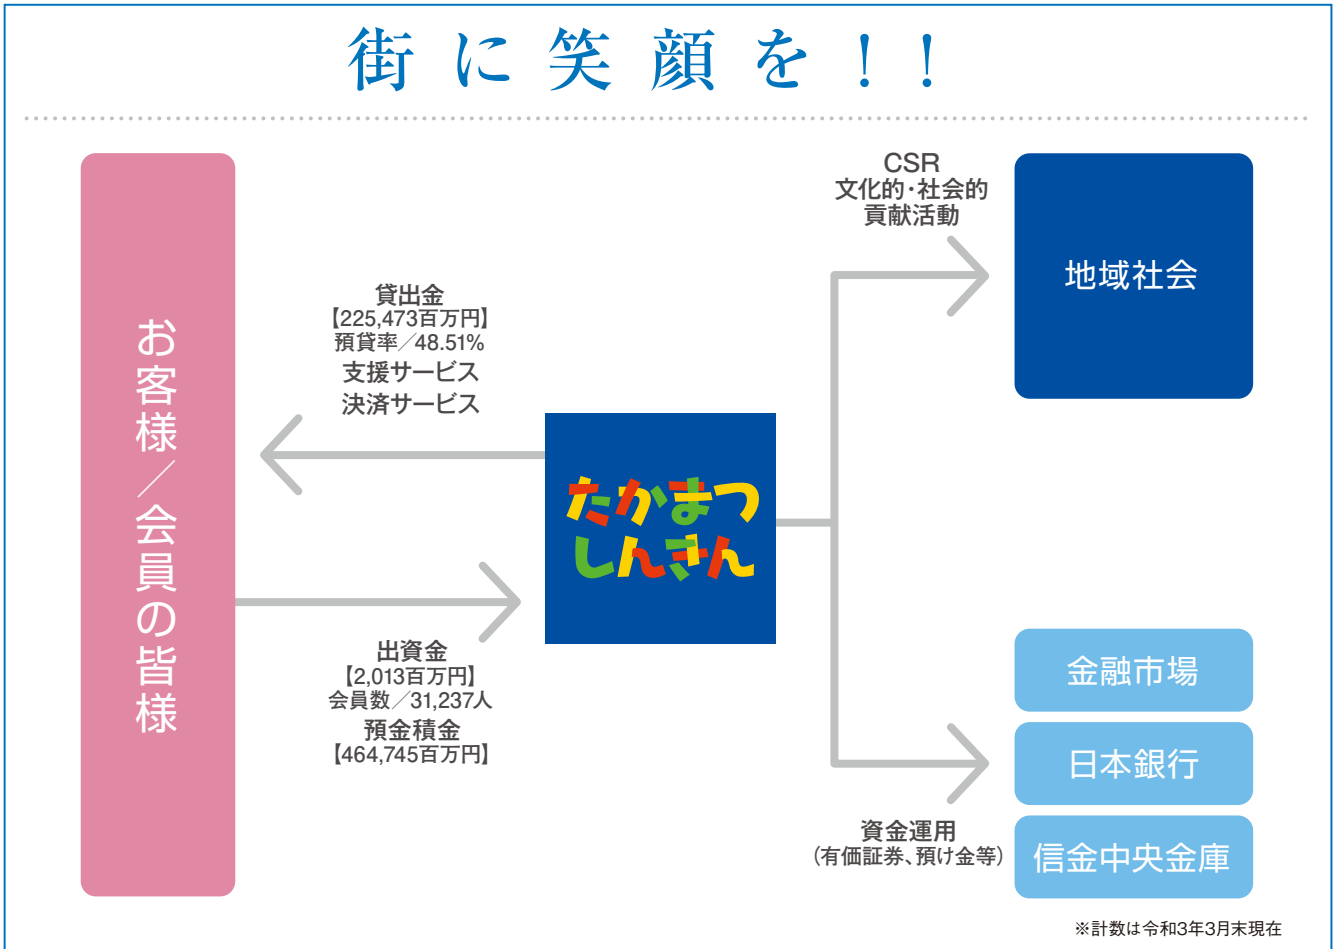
街に笑顔を！！

お客様／会員の皆様

貸出金
【225,473百万円】
預貸率／48.51%
支援サービス
決済サービス

出資金
【2,013百万円】
会員数／31,237人
預金積金
【464,745百万円】

たかまつしんきん

CSR
文化的・社会的
貢献活動

地域社会

金融市場

日本銀行

資金運用
（有価証券、預け金等）

信金中央金庫

※計数は令和3年3月末現在